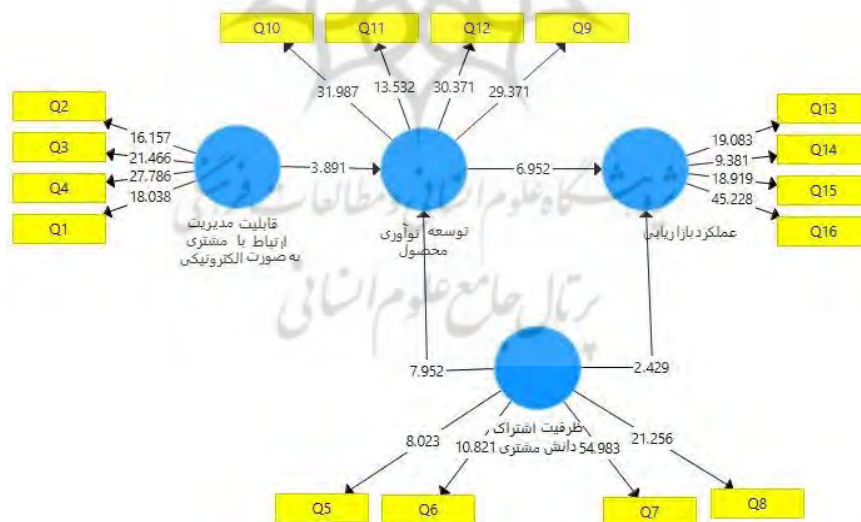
Q10
Q11
Q12
Q9
31.987
13.532
30.371
29.371
Q2
Q3
Q4
Q1
16.157
21.466
27.786
18.038
3.891
6.952
19.083
9.381
18.919
45.228
Q13
Q14
Q15
Q16
قابلیت مدیریت ارتباط با مشتری به صورت الکترونیکی
توسعه نوآوری محصول
عملکرد بازاریابی
7.952
2.429
ظرفیت اشتراک دانش مشتری
8.023
10.821
54.983
21.256
Q5
Q6
Q7
Q8
پژوهشگاه علوم انسانی و مطالعات فرهنگی
پرتال جامع علوم انسانی